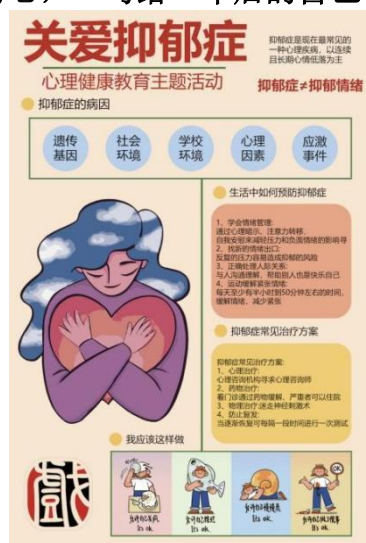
关爱抑郁症

抑郁症是现在最常见的一种心理疾病，以连续且长期心情低落为主

心理健康教育主题活动

抑郁症≠抑郁情绪

抑郁症的病因

遗传基因
社会环境
学校环境
心理因素
应激事件

生活中如何预防抑郁症

1、学会情绪管理:
通过心理暗示、注意力转移、自我安慰来减轻压力和负面情绪的影响等
2、找到情绪出口:
反复的压力容易造成抑郁的风险
3、正确处理人际关系:
与人沟通理解，帮助别人也是快乐自己
4、运动缓解紧张情绪:
每天至少有半小时到50分钟左右的时间，缓解情绪、减少紧张

抑郁症常见治疗方案

抑郁症常见治疗方案:
1、心理治疗:
心理咨询机构寻求心理咨询师
2、药物治疗:
看门诊通过药物缓解，严重者可以住院
3、物理治疗:迷走神经刺激术
4、防止复发:
当逐渐恢复可每隔一段时间进行一次测试

我应该这样做

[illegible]
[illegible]
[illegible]
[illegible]

戲